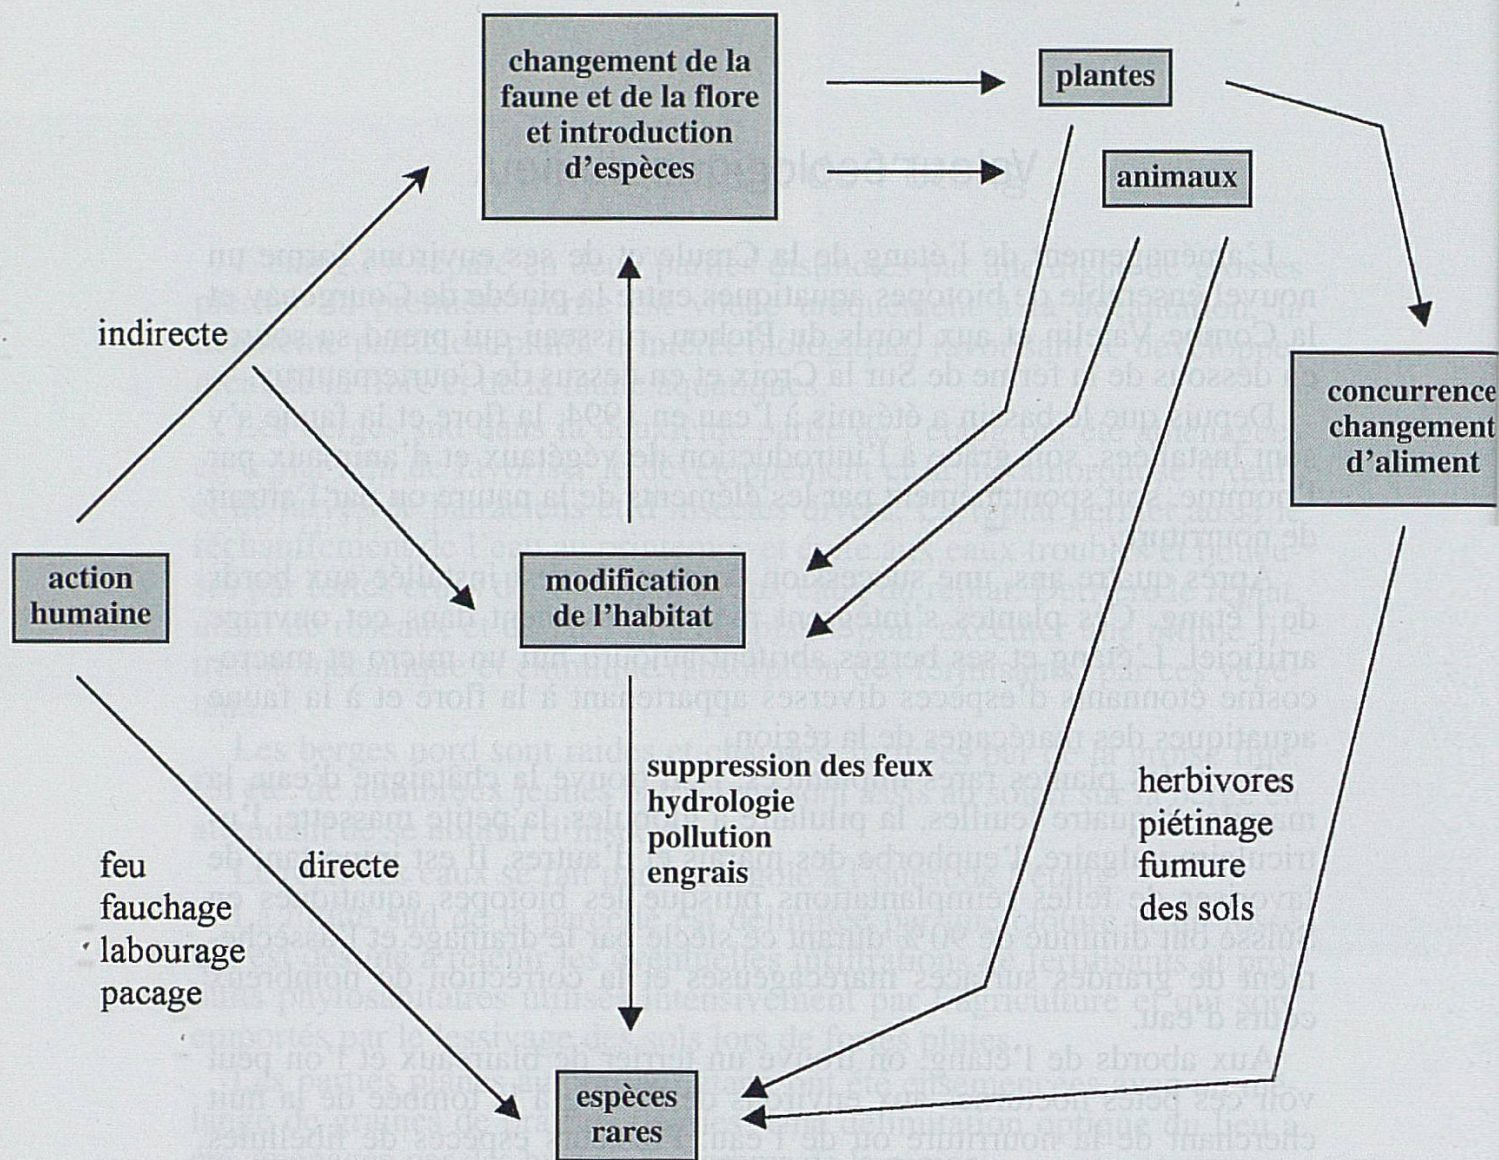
changement de la faune et de la flore et introduction d'espèces

plantes

animaux

concurrence changement d'aliment

indirecte

action humaine

modification de l'habitat

suppression des feux
hydrologie
pollution
engrais

herbivores
piétinage
fumure
des sols

feu
fauchage
labourage
pacage

directe

espèces rares